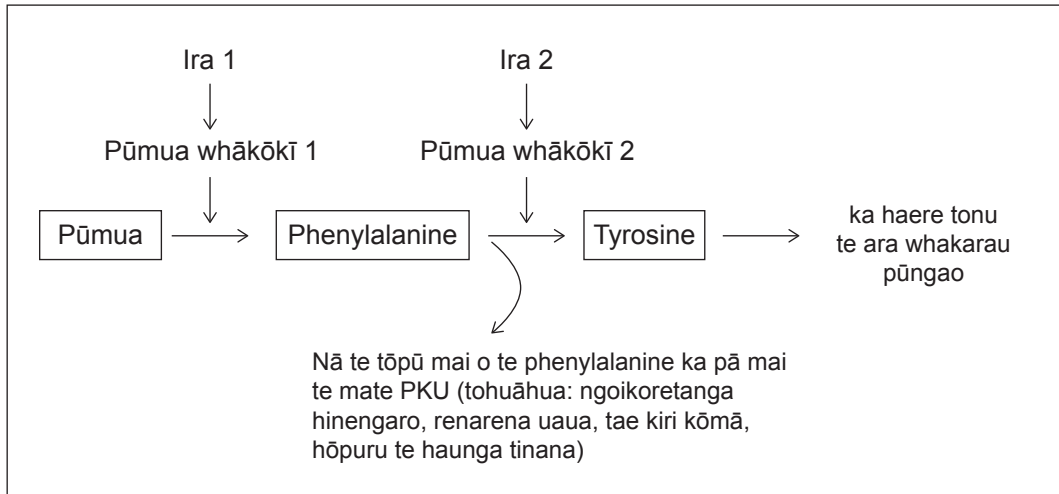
Ira 1

Pūmua whākōkī 1

Ira 2

Pūmua whākōkī 2

Pūmua

Phenylalanine

Tyrosine

ka haere tonu te ara whakarau pūngao

Nā te tōpū mai o te phenylalanine ka pā mai te mate PKU (tohuāhua: ngoikoretanga hinengaro, renarena uaua, tae kiri kōmā, hōpuru te haunga tinana)